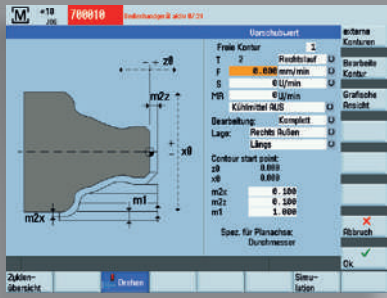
M +10 700010 Bedienhandgerät aktiv ID 21

Vorschubwert

externe Konturen

Bearbeite Kontur

Grafische Ansicht

Freie Kontur 1

T 2 Rechtslauf

F 0.000 mm/min

S 0 U/min

MR 0 U/min

Kühlmittel AUS

Bearbeitung: Komplett

Lage: Rechts Außen

Längs

Contour start point:

z0 0.000

x0 0.000

m2x 0.100

m2z 0.100

m1 1.000

Spez. für Planachse: Durchmesser

- z0

m2z

x0

m1

m2x

Abbruch

Ok

Zyklen-übersicht

Drehen

Simu-lation